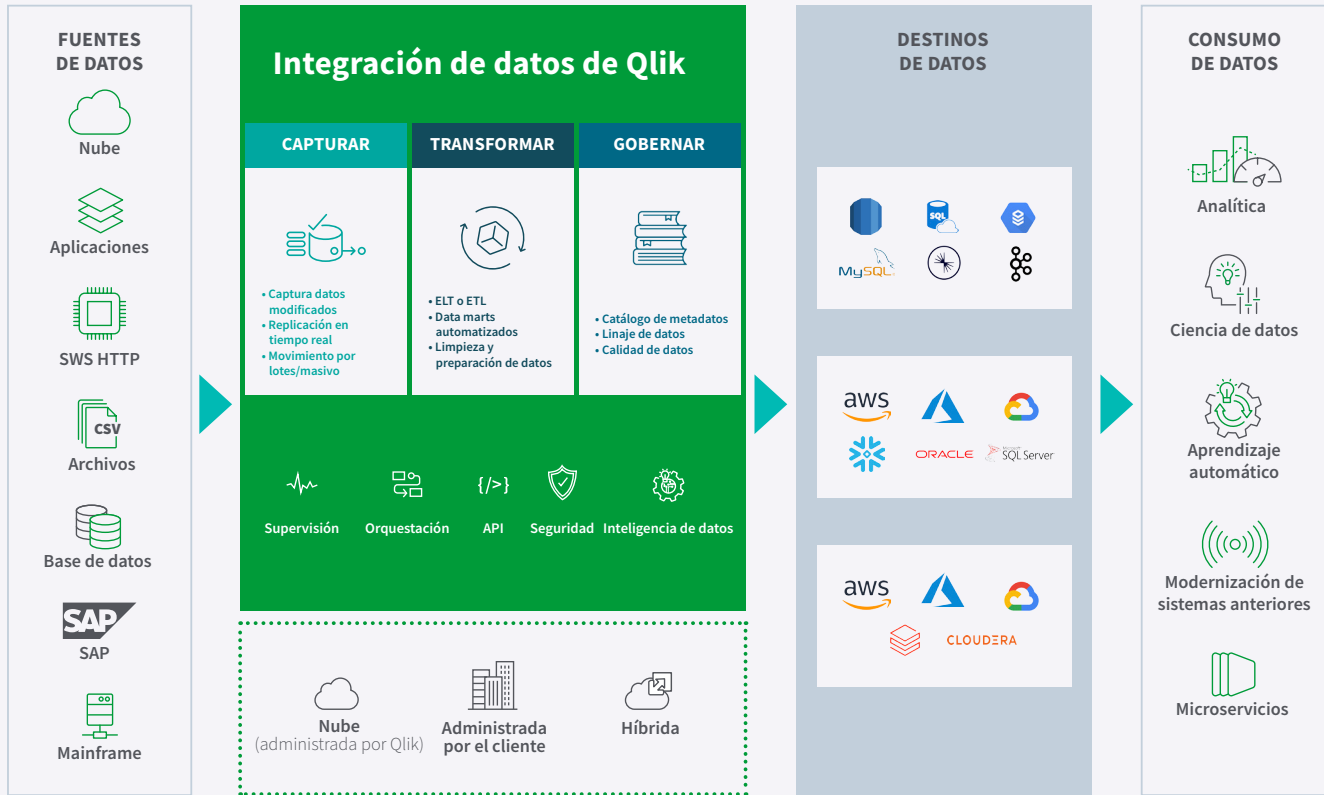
FUENTES DE DATOS

Nube

Aplicaciones

SWS HTTP

CSV

Archivos

Base de datos

SAP

SAP

Mainframe

Integración de datos de Qlik

CAPTURAR

• Captura datos modificados
• Replicación en tiempo real
• Movimiento por lotes/masivo

TRANSFORMAR

• ELT o ETL
• Data marts automatizados
• Limpieza y preparación de datos

GOBERNAR

• Catálogo de metadatos
• Linaje de datos
• Calidad de datos

Supervisión

Orquestación

{/>}

API

Seguridad

Inteligencia de datos

Nube
(administrada por Qlik)

Administrada por el cliente

Híbrida

DESTINOS DE DATOS

SQL

MySQL

aws

ORACLE

Microsoft SQL Server

aws

CLOUDERA

CONSUMO DE DATOS

Analítica

Ciencia de datos

Aprendizaje automático

Modernización de sistemas anteriores

Microservicios